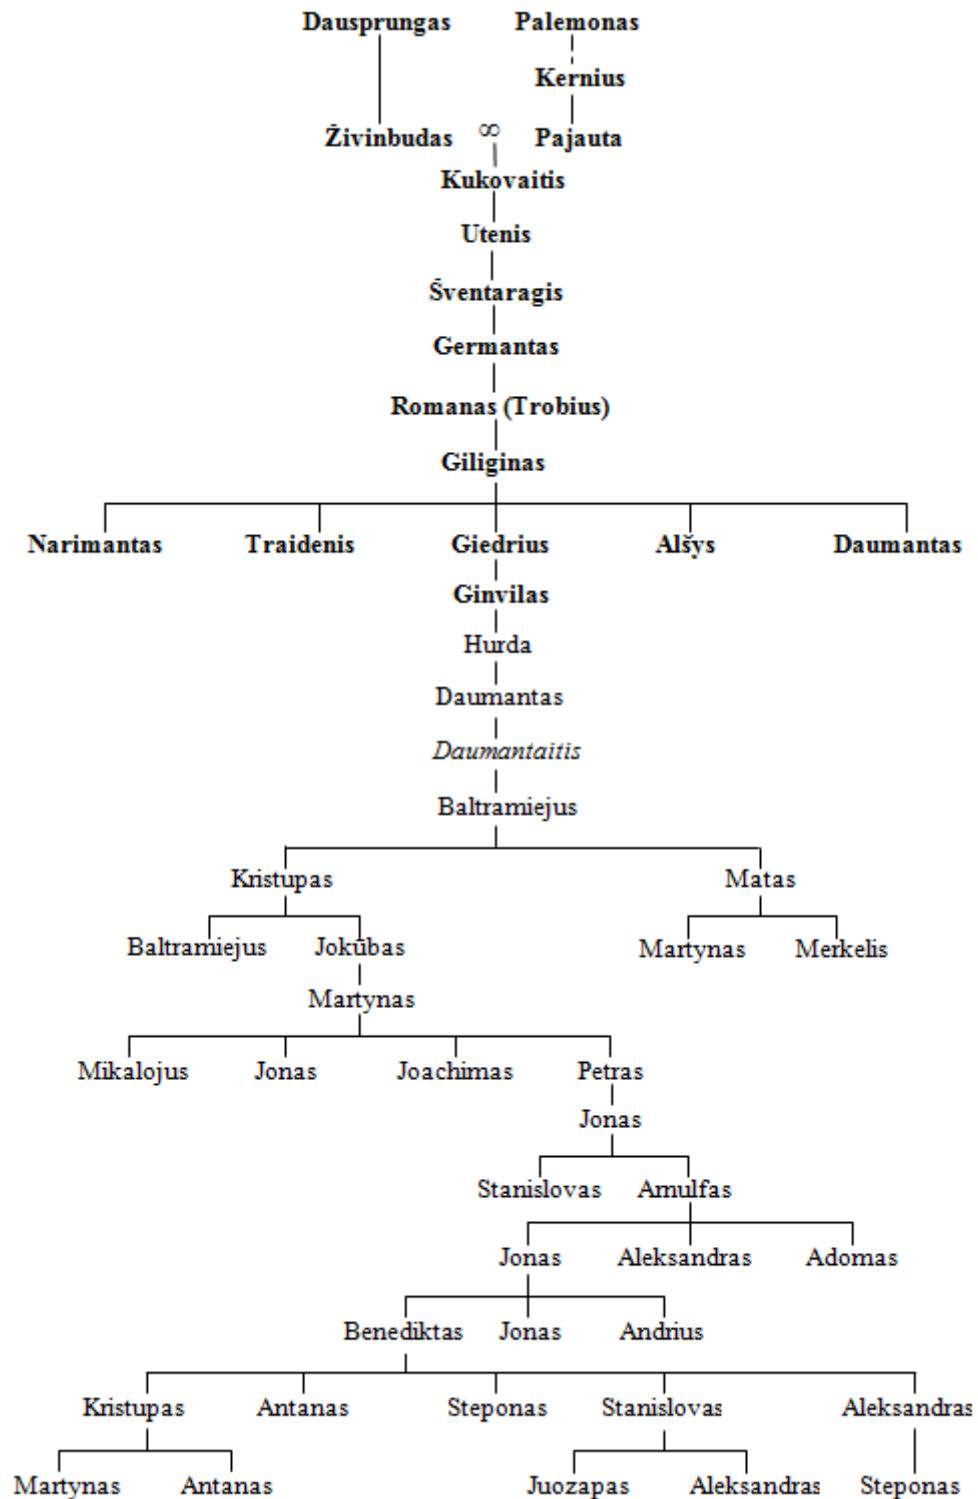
Dausprungas
Palemonas
Kernius
Živinbudas ∞ Pajauta
Kukovaitis
Utenis
Šventaragis
Germantas
Romanas (Trobius)
Giliginas
Narimantas
Traidenis
Giedrius
Alšys
Daumantas
Ginvilas
Hurda
Daumantas
*Daumantaitis*
Baltramiejus
Kristupas
Matas
Baltramiejus
Jokūbas
Martynas
Merkelis
Martynas
Mikalojus
Jonas
Joachimas
Petras
Jonas
Stanislovas
Arnulfas
Jonas
Aleksandras
Adomas
Benediktas
Jonas
Andrius
Kristupas
Antanas
Steponas
Stanislovas
Aleksandras
Martynas
Antanas
Juozapas
Aleksandras
Steponas